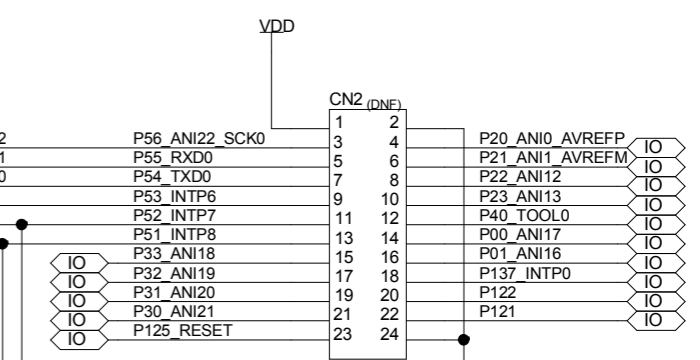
VDD

CN2 (DNF)

2
1
0

P56_ANI22_SCK0
P55_RXD0
P54_TXD0
P53_INTP6
P52_INTP7
P51_INTP8
IO P33_ANI18
IO P32_ANI19
IO P31_ANI20
IO P30_ANI21
IO P125_RESET

1 2
3 4
5 6
7 8
9 10
11 12
13 14
15 16
17 18
19 20
21 22
23 24

P20_ANI0_AVREFP IO
P21_ANI1_AVREFM IO
P22_ANI12 IO
P23_ANI13 IO
P40_TOOL0 IO
P00_ANI17 IO
P01_ANI16 IO
P137_INTP0 IO
P122 IO
P121 IO